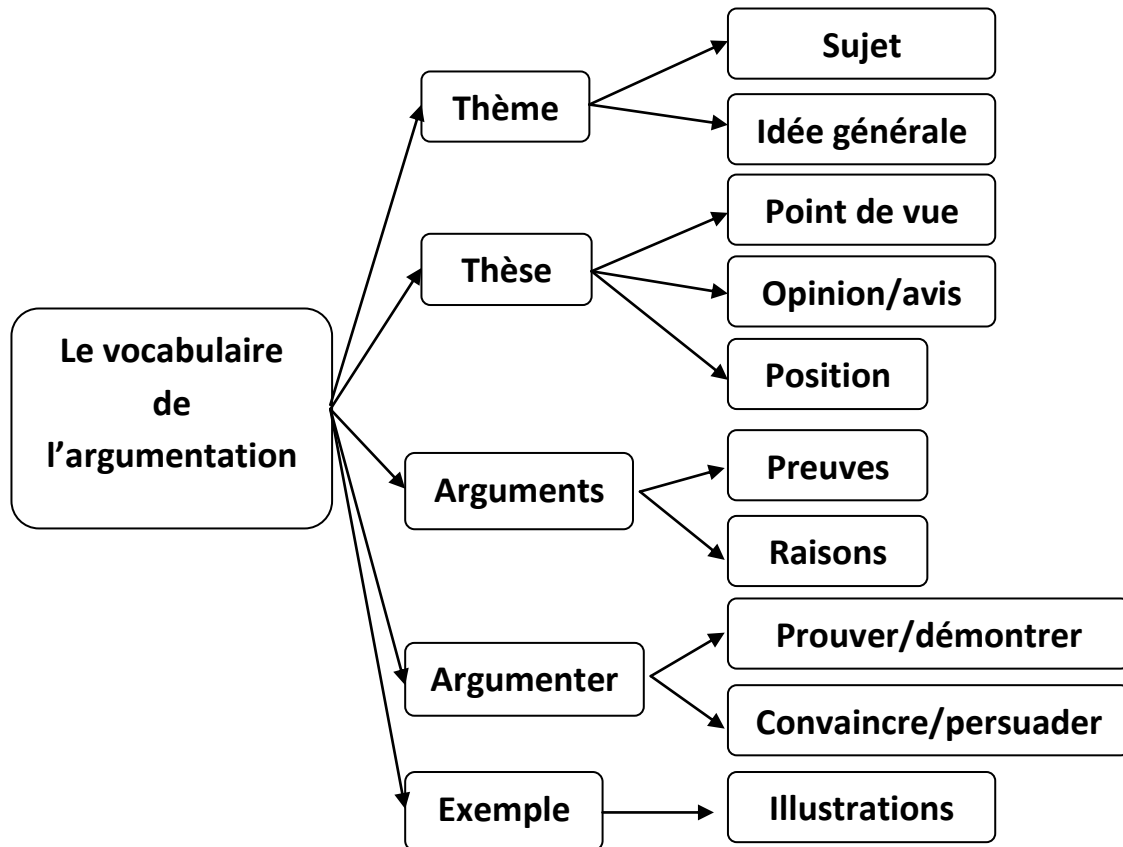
Le vocabulaire de l’argumentation

Thème
Sujet
Idée générale

Thèse
Point de vue
Opinion/avis
Position

Arguments
Preuves
Raisons

Argumenter
Prouver/démontrer
Convaincre/persuader

Exemple
Illustrations